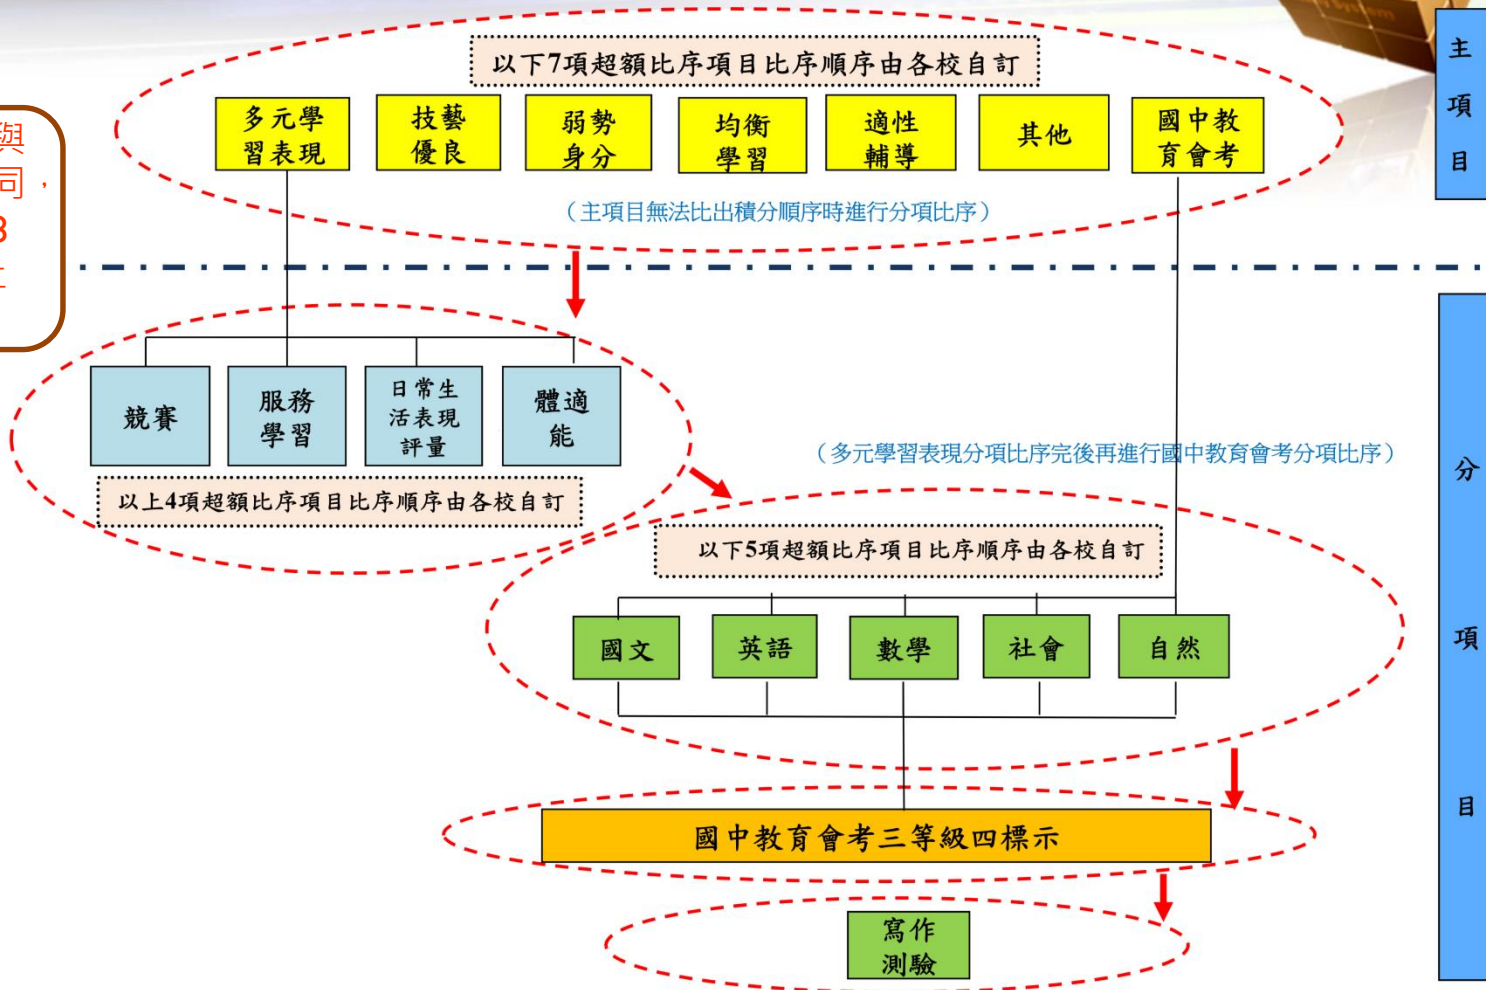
與
同，
3
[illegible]

以下7項超額比序項目比序順序由各校自訂

多元學習表現

技藝優良

弱勢身分

均衡學習

適性輔導

其他

國中教育會考

（主項目無法比出積分順序時進行分項比序）

主項目

競賽

服務學習

日常生活表現評量

體適能

以上4項超額比序項目比序順序由各校自訂

（多元學習表現分項比序完後再進行國中教育會考分項比序）

以下5項超額比序項目比序順序由各校自訂

國文

英語

數學

社會

自然

國中教育會考三等級四標示

寫作測驗

分項目